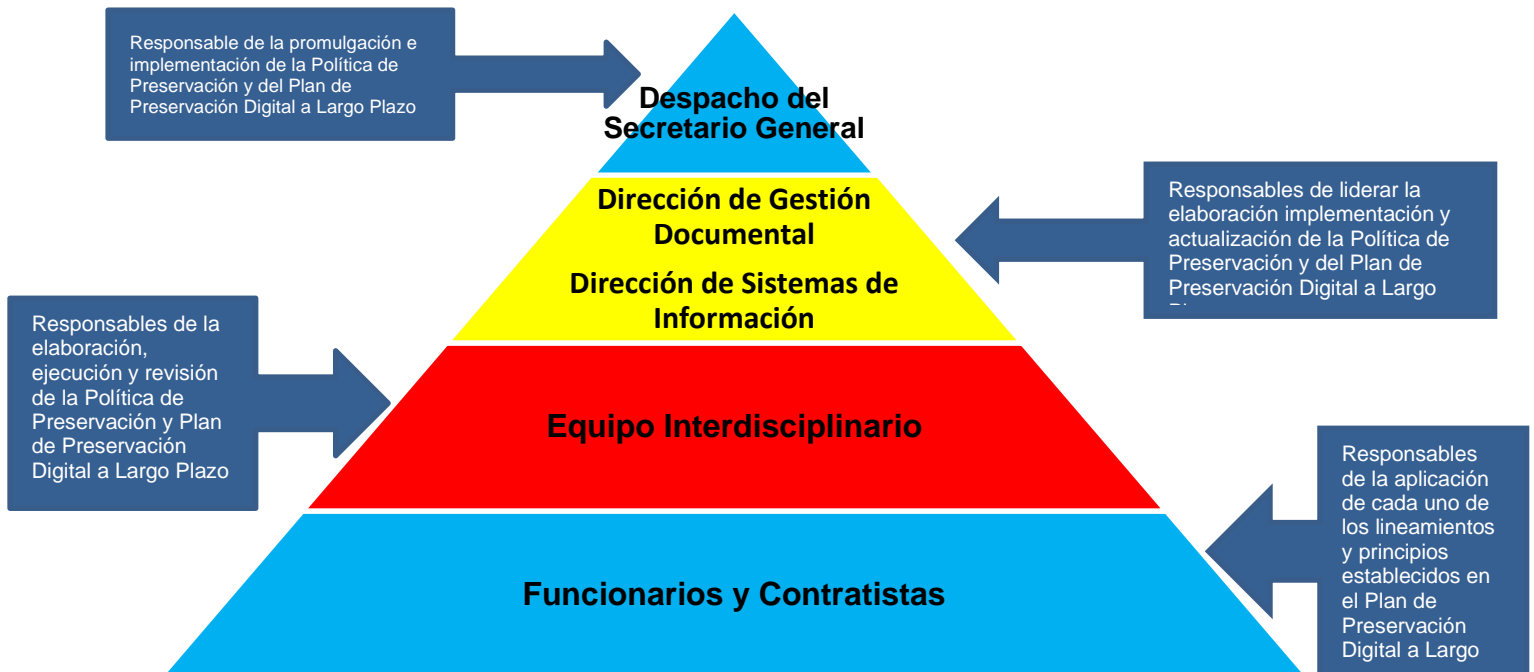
Responsable de la promulgación e implementación de la Política de Preservación y del Plan de Preservación Digital a Largo Plazo

Despacho del Secretario General

Dirección de Gestión Documental

Dirección de Sistemas de Información

Responsables de liderar la elaboración implementación y actualización de la Política de Preservación y del Plan de Preservación Digital a Largo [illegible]

Responsables de la elaboración, ejecución y revisión de la Política de Preservación y Plan de Preservación Digital a Largo Plazo

Equipo Interdisciplinario

Responsables de la aplicación de cada uno de los lineamientos y principios establecidos en el Plan de Preservación Digital a Largo

Funcionarios y Contratistas